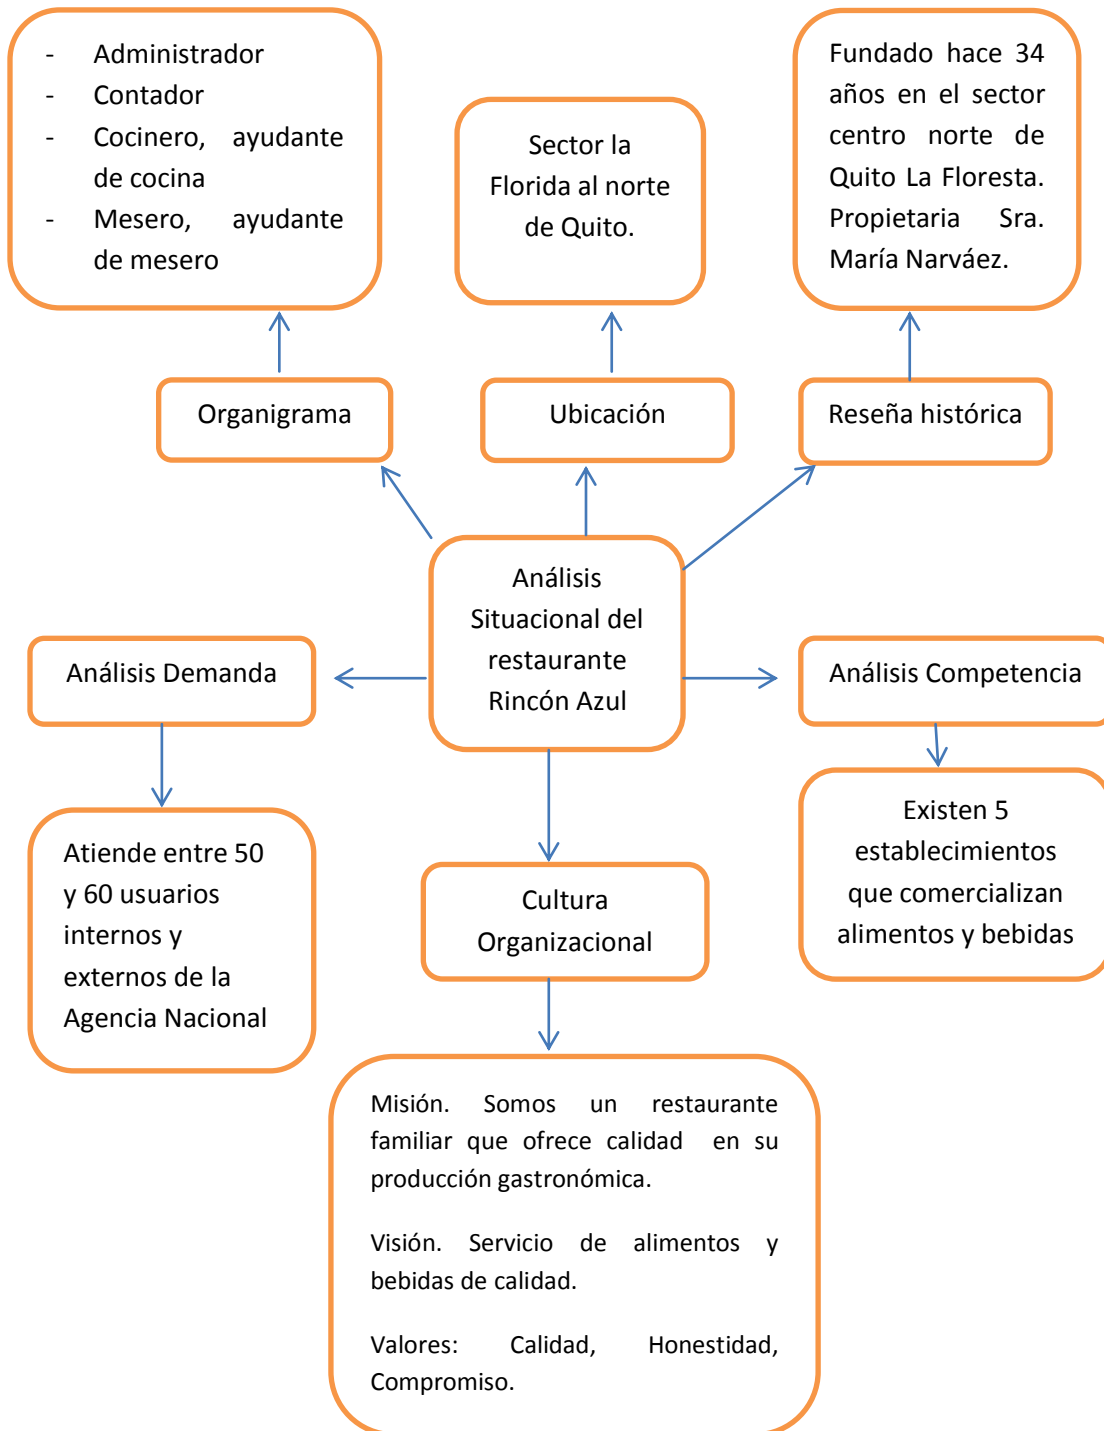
- Administrador
- Contador
- Cocinero, ayudante de cocina
- Mesero, ayudante de mesero

Sector la Florida al norte de Quito.

Fundado hace 34 años en el sector centro norte de Quito La Floresta. Propietaria Sra. María Narváez.

Organigrama

Ubicación

Reseña histórica

Análisis Situacional del restaurante Rincón Azul

Análisis Demanda

Análisis Competencia

Existen 5 establecimientos que comercializan alimentos y bebidas

Atiende entre 50 y 60 usuarios internos y externos de la Agencia Nacional

Cultura Organizacional

Misión. Somos un restaurante familiar que ofrece calidad en su producción gastronómica.

Visión. Servicio de alimentos y bebidas de calidad.

Valores: Calidad, Honestidad, Compromiso.